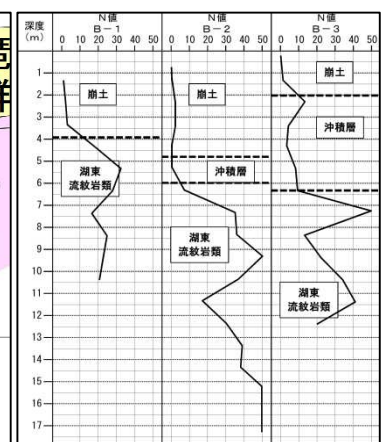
| 深度 (m) | N値 B－1 | N値 B－2 | N値 B－3 |
|---|---|---|---|
| | 0 10 20 30 40 50 | 0 10 20 30 40 50 | 0 10 20 30 40 50 |
| 1 | | | 崩土 |
| 2 | 崩土 | 崩土 | |
| 3 | | | 沖積層 |
| 4 | | | |
| 5 | | | |
| 6 | 湖東 流紋岩類 | 沖積層 | |
| 7 | | | |
| 8 | | | |
| 9 | | 湖東 流紋岩類 | |
| 10 | | | |
| 11 | | | 湖東 流紋岩類 |
| 12 | | | |
| 13 | | | |
| 14 | | | |
| 15 | | | |
| 16 | | | |
| 17 | | | |